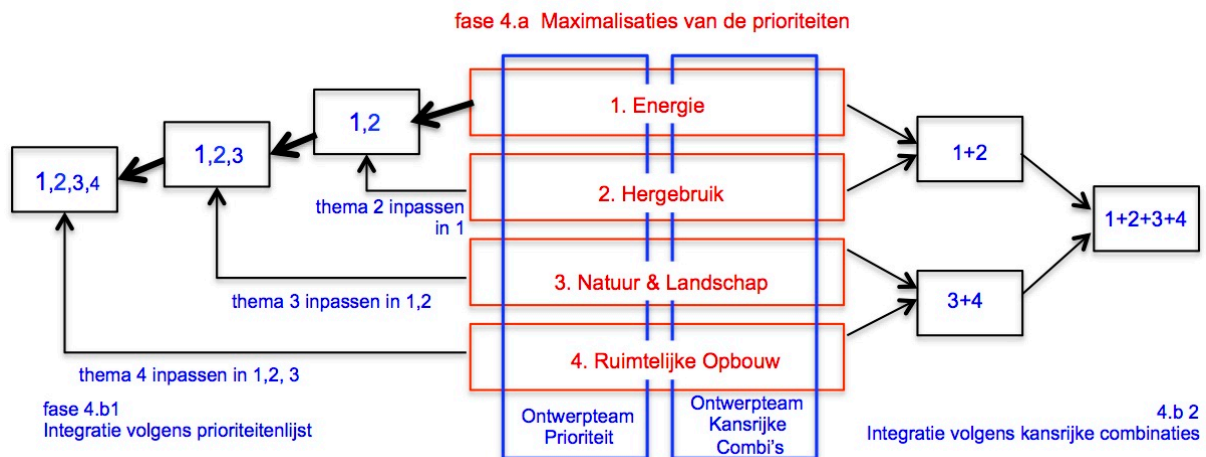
fase 4.a Maximalisaties van de prioriteiten

1,2,3,4

1,2,3

1,2

1. Energie

2. Hergebruik

thema 2 inpassen in 1

3. Natuur & Landschap

thema 3 inpassen in 1,2

4. Ruimtelijke Opbouw

thema 4 inpassen in 1,2, 3

1+2

1+2+3+4

3+4

fase 4.b1
Integratie volgens prioriteitenlijst

Ontwerpteam Prioriteit

Ontwerpteam Kansrijke Combi's

4.b 2
Integratie volgens kansrijke combinaties